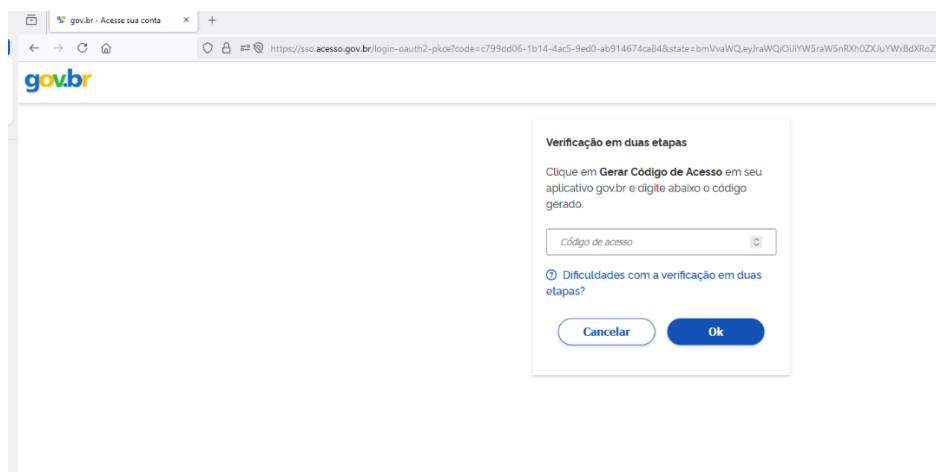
gov.br - Acesse sua conta ×

+

https://sso.acesso.gov.br/login-oauth2-pkce?code=c799dd06-1b14-4ac5-9ed0-ab914674ca84&state=bmVvaWQ.eyJraWQiOiIYW5raW5nRXh0ZXJuYWxBdXRoZ

gov.br

Verificação em duas etapas

Clique em **Gerar Código de Acesso** em seu aplicativo gov.br e digite abaixo o código gerado.

Código de acesso

Dificuldades com a verificação em duas etapas?

Cancelar

Ok